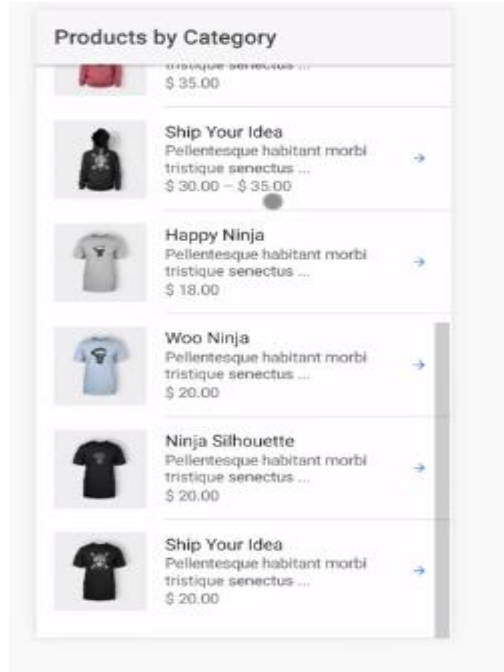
Products by Category

tristique senectus ...
$ 35.00

Ship Your Idea
Pellentesque habitant morbi tristique senectus ...
$ 30.00 – $ 35.00
→

Happy Ninja
Pellentesque habitant morbi tristique senectus ...
$ 18.00
→

Woo Ninja
Pellentesque habitant morbi tristique senectus ...
$ 20.00
→

Ninja Silhouette
Pellentesque habitant morbi tristique senectus ...
$ 20.00
→

Ship Your Idea
Pellentesque habitant morbi tristique senectus ...
$ 20.00
→